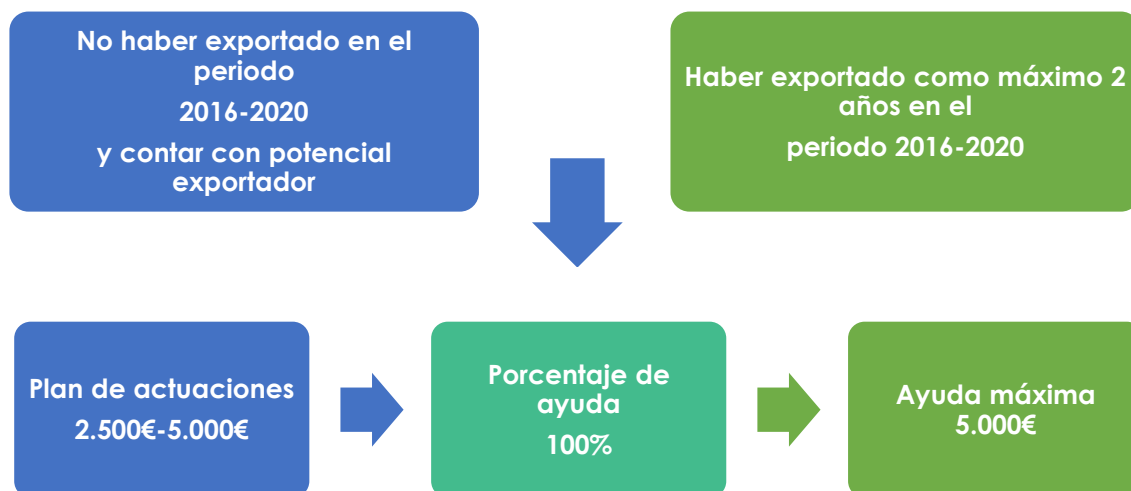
No haber exportado en el periodo

2016-2020

y contar con potencial exportador

Haber exportado como máximo 2 años en el

periodo 2016-2020

Plan de actuaciones

2.500€-5.000€

Porcentaje de ayuda

100%

Ayuda máxima

5.000€